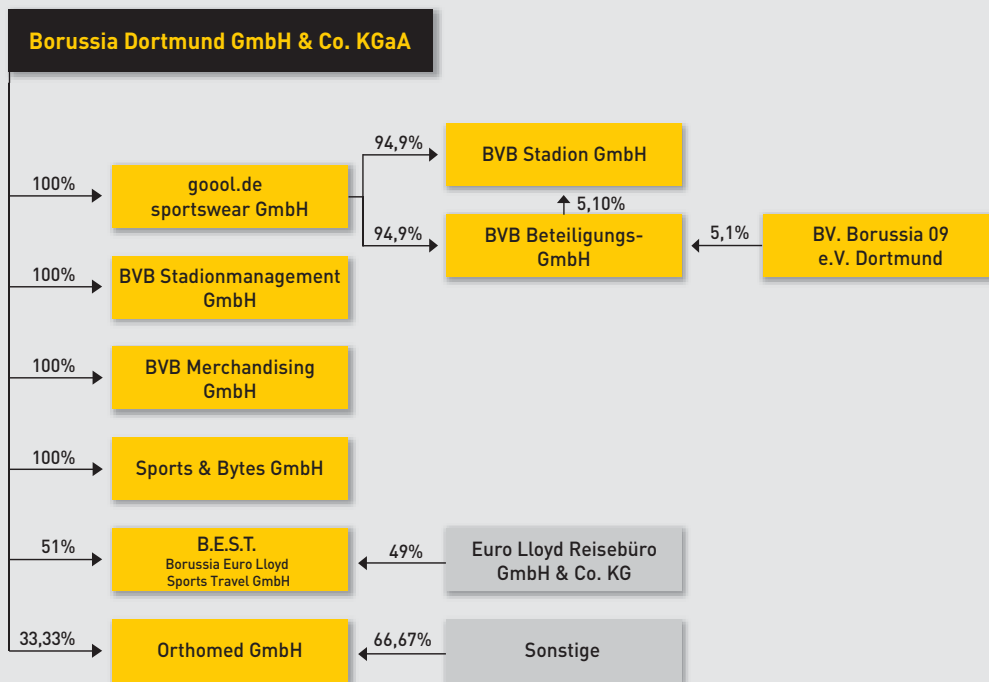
Borussia Dortmund GmbH & Co. KGaA

100%
goool.de sportswear GmbH

94,9%
BVB Stadion GmbH

5,10%

94,9%
BVB Beteiligungs-GmbH

5,1%
BV. Borussia 09 e.V. Dortmund

100%
BVB Stadionmanagement GmbH

100%
BVB Merchandising GmbH

100%
Sports & Bytes GmbH

51%
B.E.S.T.
Borussia Euro Lloyd Sports Travel GmbH

49%
Euro Lloyd Reisebüro GmbH & Co. KG

33,33%
Orthomed GmbH

66,67%
Sonstige